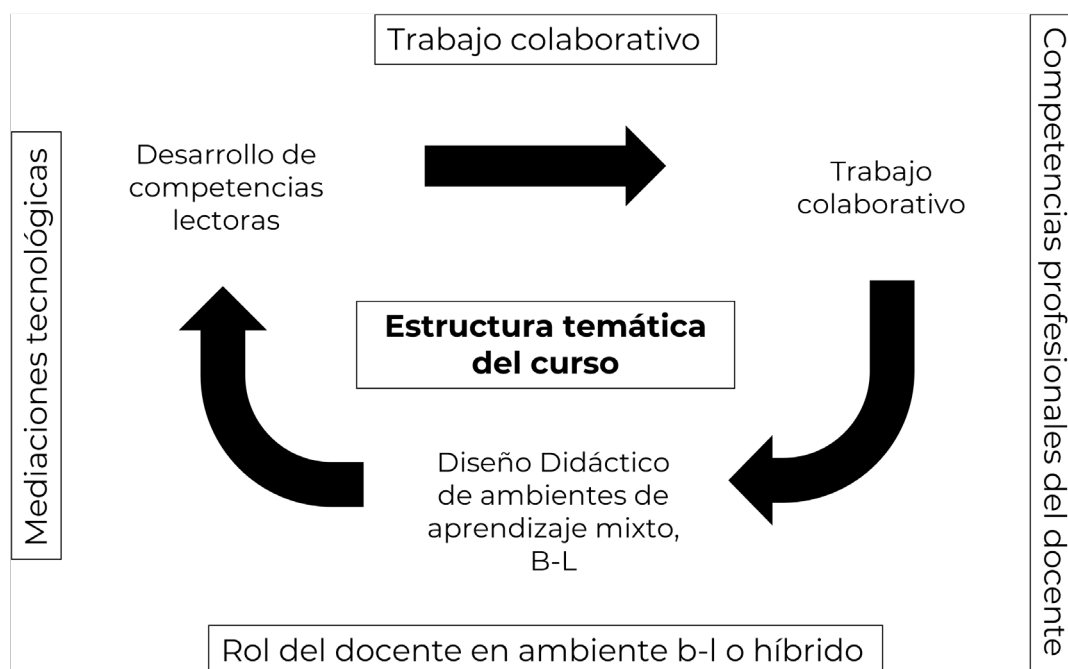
Trabajo colaborativo

Mediaciones tecnológicas

Desarrollo de competencias lectoras

Trabajo colaborativo

Competencias profesionales del docente

**Estructura temática del curso**

Diseño Didáctico de ambientes de aprendizaje mixto, B-L

Rol del docente en ambiente b-l o híbrido